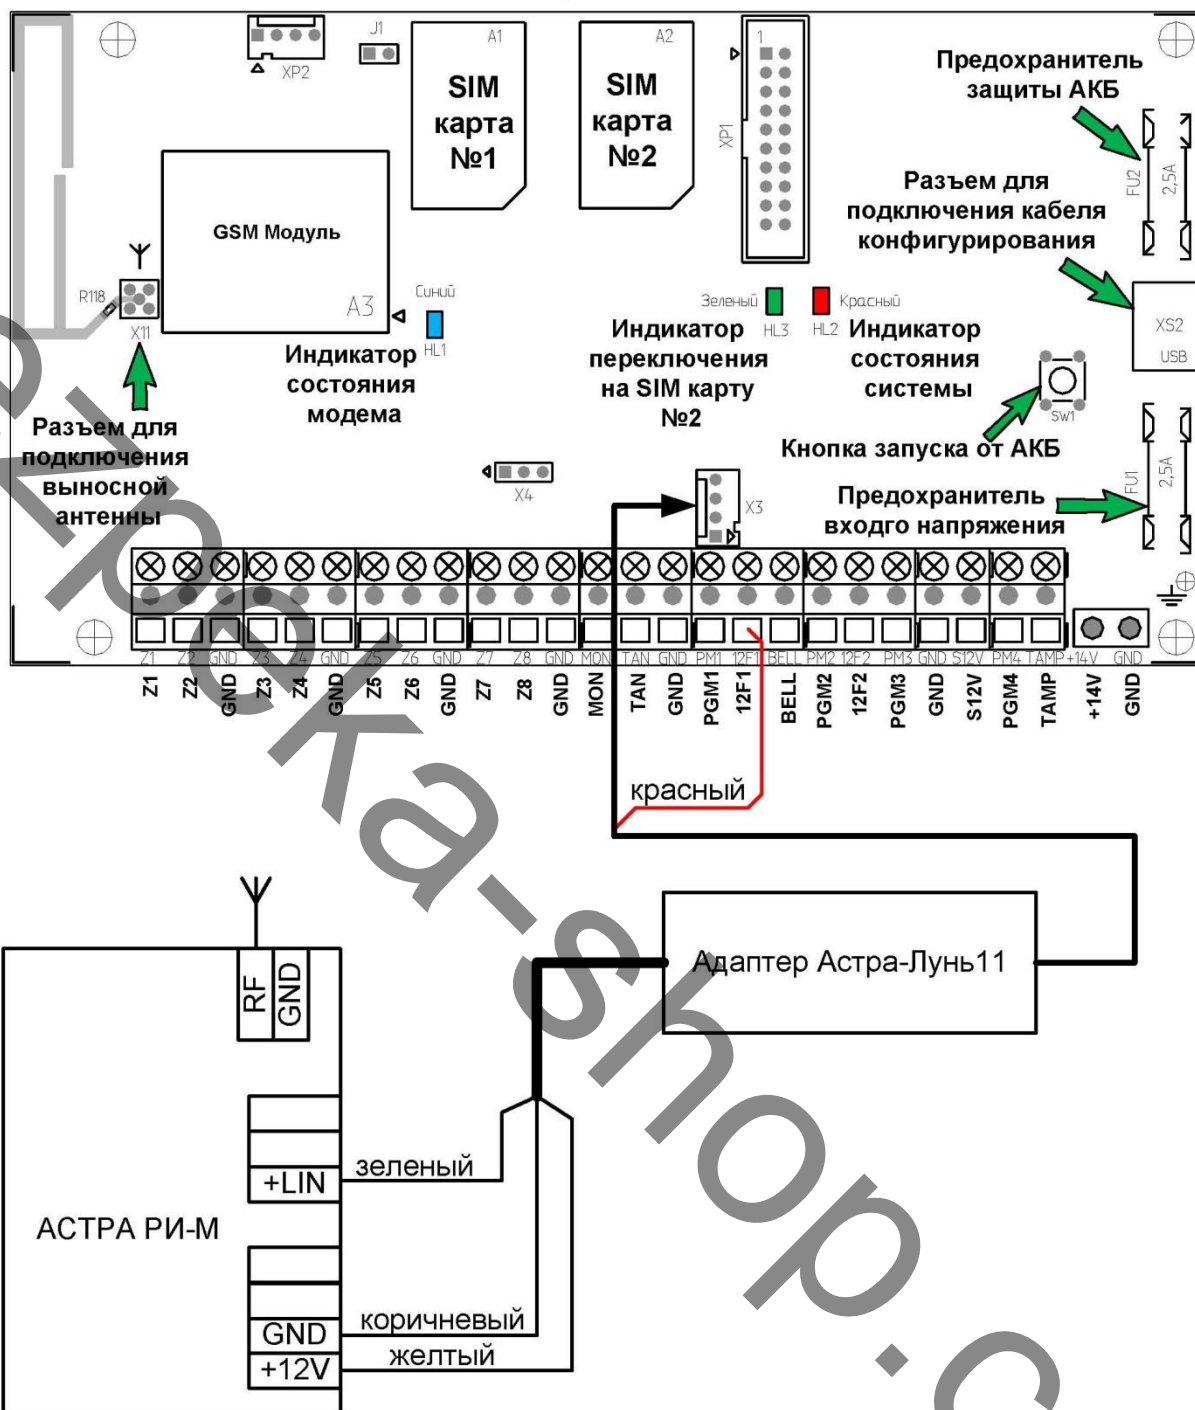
XP2 J1 A1 A2

SIM карта №1

SIM карта №2

XP1

Предохранитель защиты АКБ

FU2 2,5A

Разъем для подключения кабеля конфигурирования

GSM Модуль

A3

R118 X11

Синий HL1

Зеленый Красный

HL3 HL2

XS2 USB

Индикатор состояния модема

Индикатор переключения на SIM карту №2

Индикатор состояния системы

SW1

Кнопка запуска от АКБ

Разъем для подключения выносной антенны

X4

X3

Предохранитель входго напряжения

FU1 2,5A

Z1 Z2 GND Z3 Z4 GND Z5 Z6 GND Z7 Z8 GND MON TAN GND PM1 12F1 BELL PM2 12F2 PM3 GND S12V PM4 TAMP +14V GND

Z1 Z2 GND Z3 Z4 GND Z5 Z6 GND Z7 Z8 GND MON TAN GND PGM1 12F1 BELL PGM2 12F2 PGM3 GND S12V PGM4 TAMP +14V GND

красный

Адаптер Астра-Лунь11

RF GND

+LIN

зеленый

АСТРА РИ-М

GND

+12V

коричневый

желтый

zvezda-shop.c